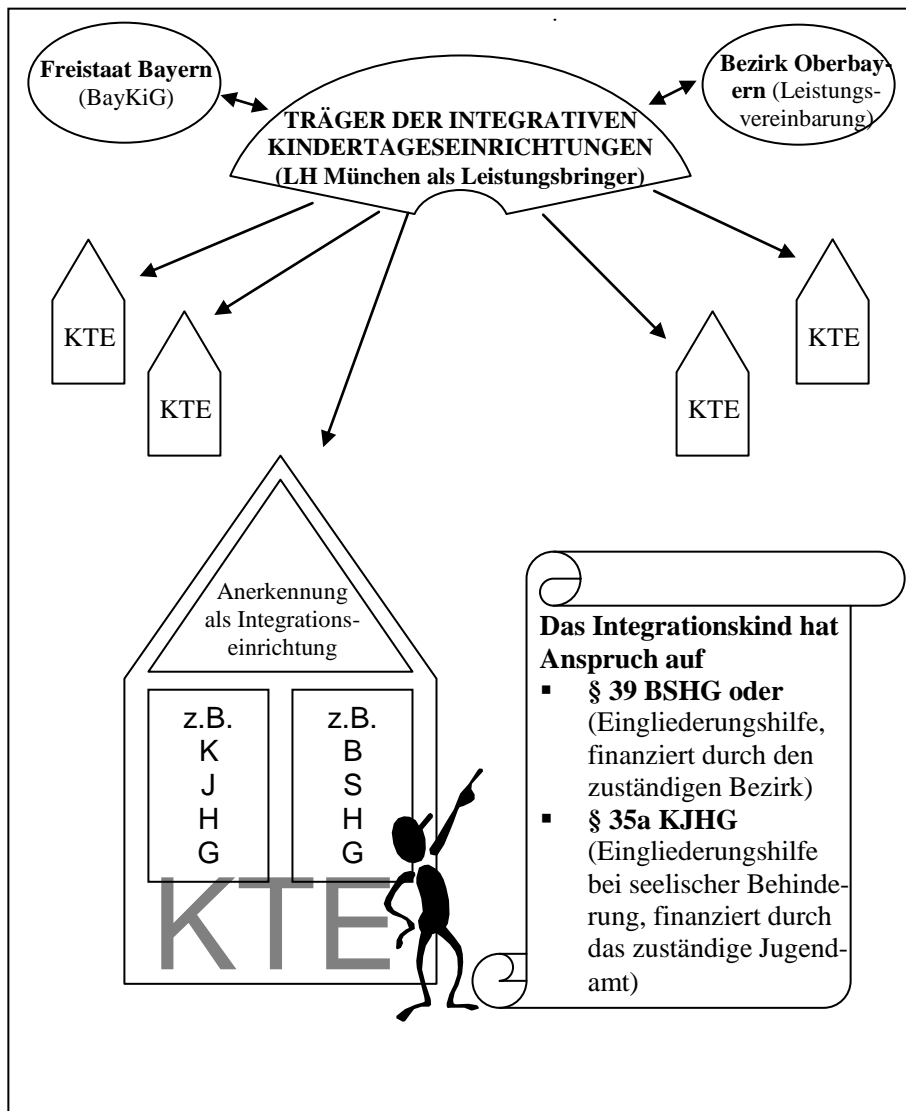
Freistaat Bayern (BayKiG)

Bezirk Oberbayern (Leistungsvereinbarung)

TRÄGER DER INTEGRATIVEN KINDERTAGESEINRICHTUNGEN (LH München als Leistungsbringer)

KTE

KTE

KTE

KTE

Anerkennung als Integrationseinrichtung

z.B. K J H G

z.B. B S H G

KTE

Das Integrationskind hat Anspruch auf
▪ § 39 BSHG oder (Eingliederungshilfe, finanziert durch den zuständigen Bezirk)
▪ § 35a KJHG (Eingliederungshilfe bei seelischer Behinderung, finanziert durch das zuständige Jugendamt)